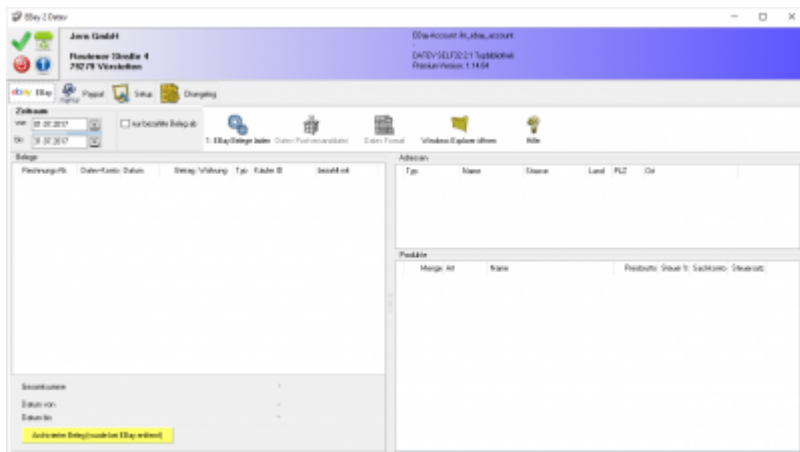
EBay 2 Datev

Jera GmbH
Neuheimer Straße 4
79279 Vörstetten

EBay-Account: ihr_ebay_account
DATEV SELF32 2.1 Topfdatei
Premium Version 1.14.04

ebay EBay  Paypal  Setup  Changelog

Zeitraum
von: 01.07.2017
bis: 31.07.2017
nur bezahlte Belege ab

1. EBay Belege laden   Datev Postenumsatzdatei   Datev Format   Windows Explorer öffnen   Hilfe

Belege

| Rechnungs-Nr. | Datev-Konto | Datum | Betrag | Währung | Typ | Käufer ID | Inhalt/Info |
|---|---|---|---|---|---|---|---|

Adressen

| Typ | Name | Strasse | Land | PLZ | Ort |
|---|---|---|---|---|---|

Produkte

| Menge | Art | Name | Preisbrutto | Steuer % | Sachkonto | Steuersatz |
|---|---|---|---|---|---|---|

Gesamtsumme
Datum von:
Datum bis:

Archivierte Beleg(e) aus dem EBay entfernt